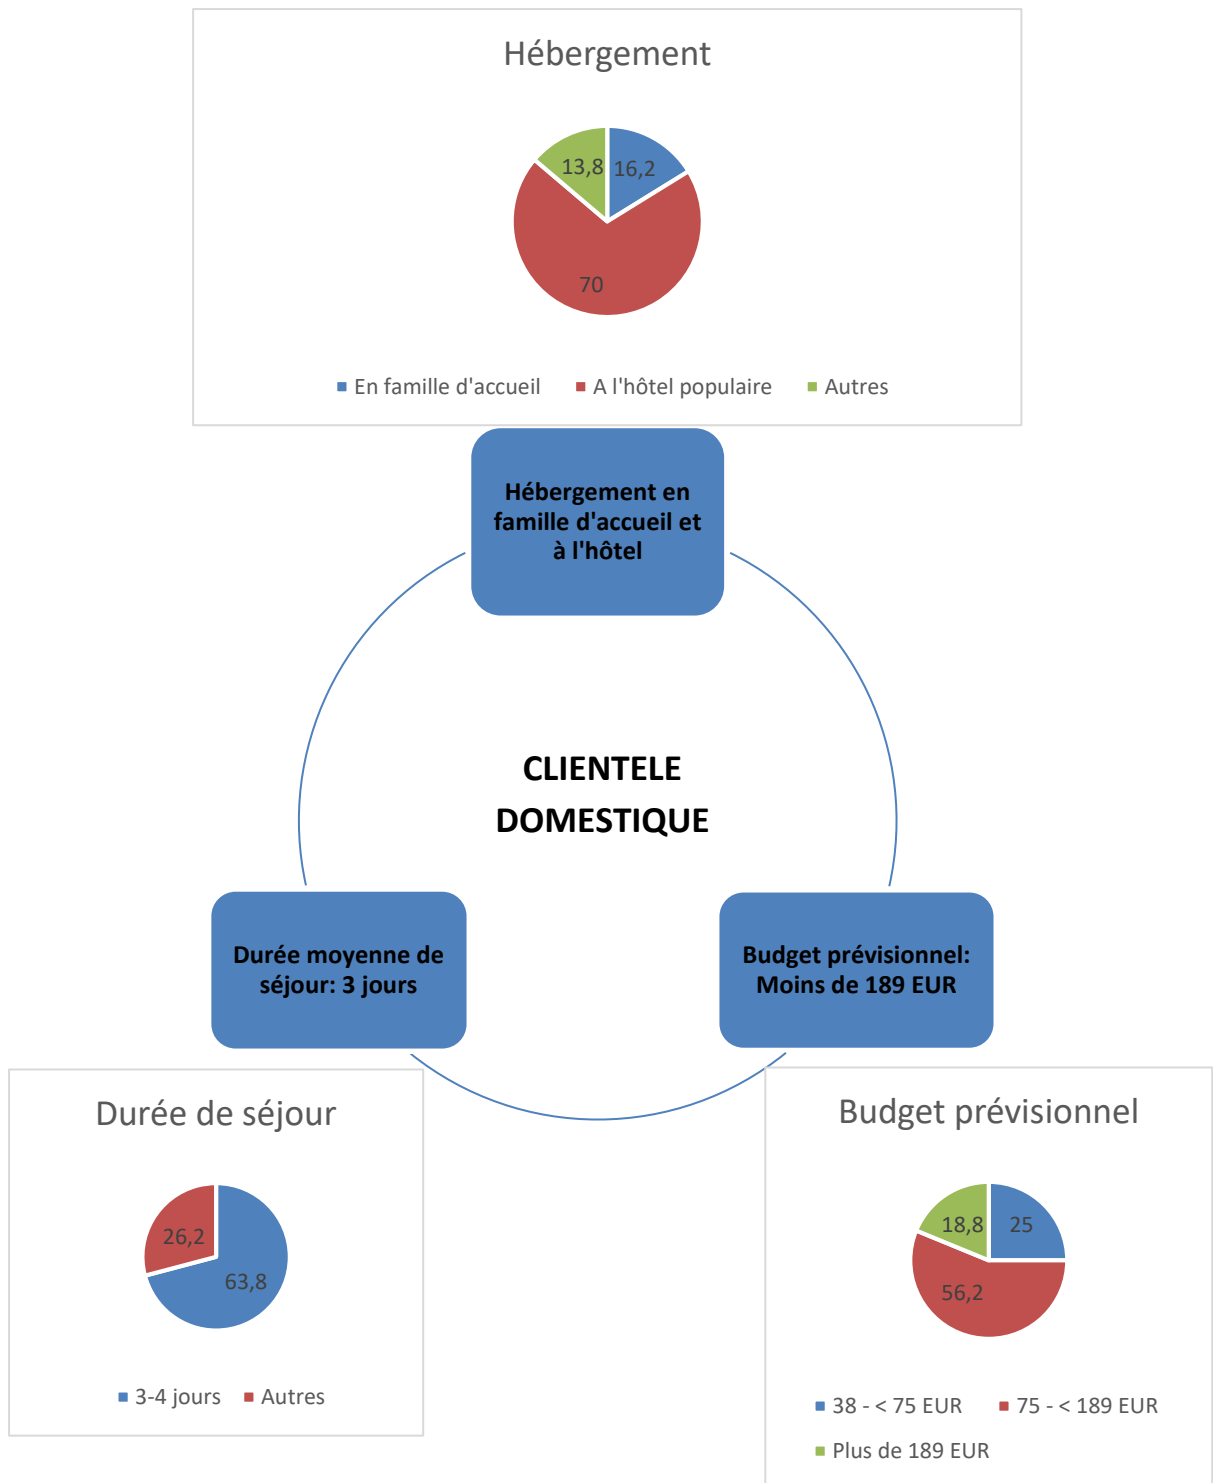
Hébergement

13,8
16,2
70

En famille d'accueil
A l'hôtel populaire
Autres

Hébergement en famille d'accueil et à l'hôtel

CLIENTELE DOMESTIQUE

Durée moyenne de séjour: 3 jours

Budget prévisionnel: Moins de 189 EUR

Durée de séjour

26,2
63,8

3-4 jours
Autres

Budget prévisionnel

18,8
25
56,2

38 - < 75 EUR
75 - < 189 EUR
Plus de 189 EUR